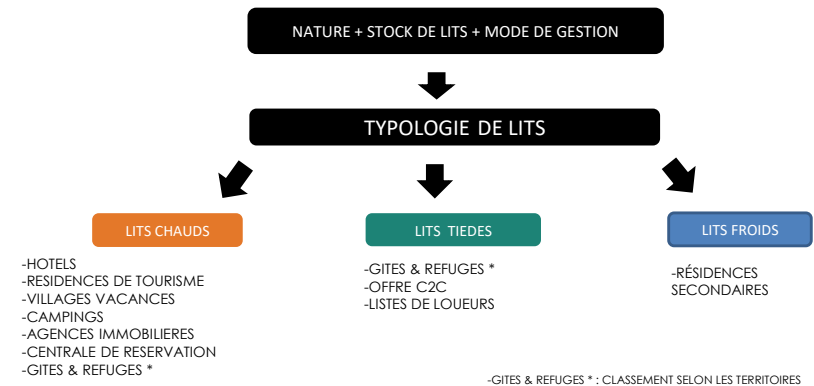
NATURE + STOCK DE LITS + MODE DE GESTION

TYPOLOGIE DE LITS

LITS CHAUDS

-HOTELS
-RESIDENCES DE TOURISME
-VILLAGES VACANCES
-CAMPINGS
-AGENCES IMMOBILIERES
-CENTRALE DE RESERVATION
-GITES & REFUGES *

LITS TIEDES

-GITES & REFUGES *
-OFFRE C2C
-LISTES DE LOUEURS

LITS FROIDS

-RÉSIDENCES SECONDAIRES

-GITES & REFUGES * : CLASSEMENT SELON LES TERRITOIRES